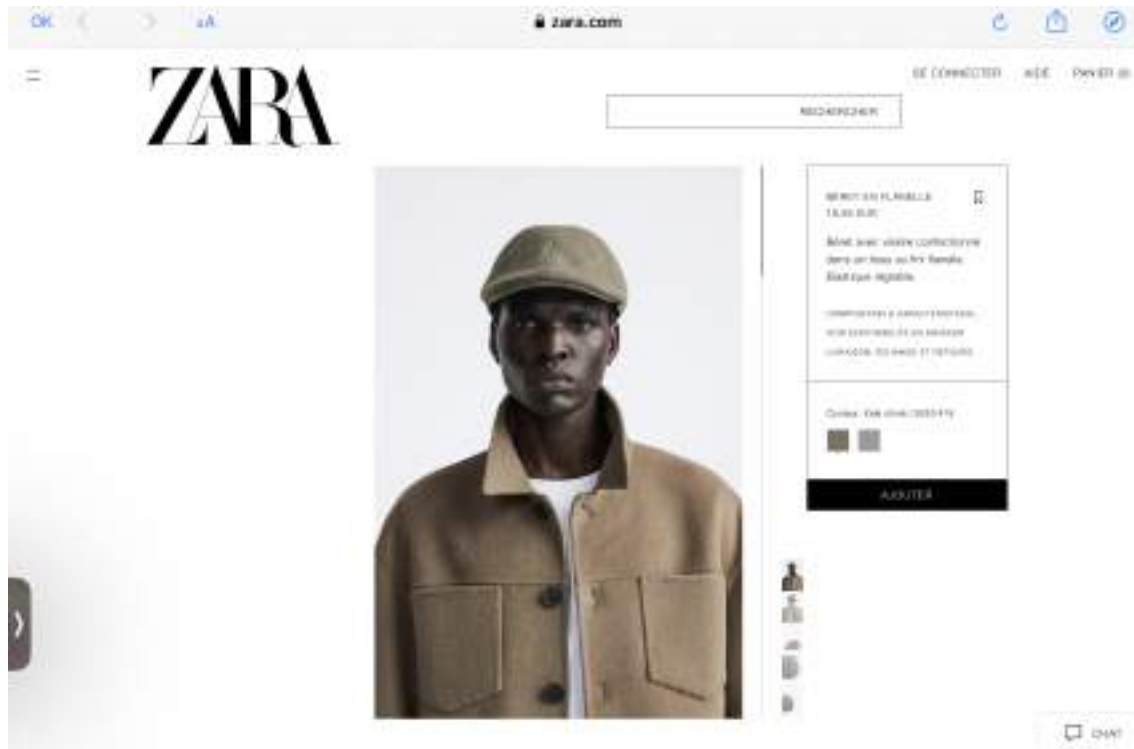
OK aA zara.com

ZARA

SE CONNECTER AIDE PANIER (0)

RECHERCHER

BÉRET EN FLANELLE
15,95 EUR

Béret avec visière confectionné dans un tissu au fini flanelle. Élastique réglable.

COMPOSITION & CARACTÉRISTIQUES
VOIR DISPONIBILITÉ EN MAGASIN
LIVRAISON, ÉCHANGES ET RETOURS

Couleur : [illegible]

AJOUTER

CHAT